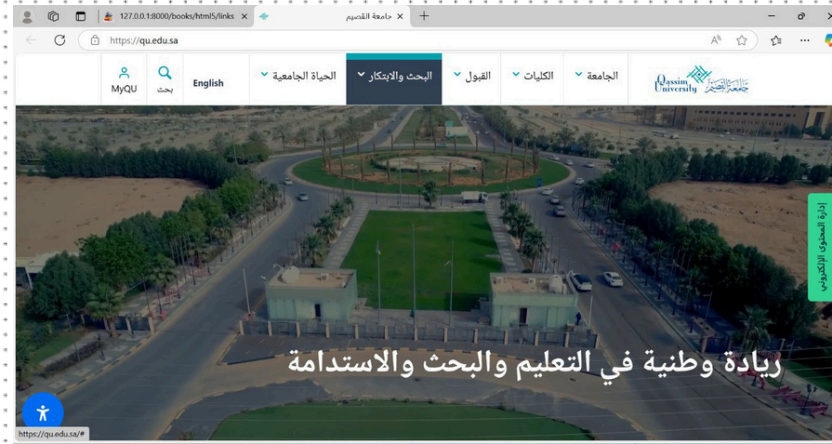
127.0.0.1:8000/books/html5/links
جامعة القصيم
https://qu.edu.sa

MyQU
بحث
English
الحياة الجامعية
البحث والابتكار
القبول
الكليات
الجامعة
Qassim University
جامعة القصيم

إدارة المحتوى الإلكتروني

ريادة وطنية في التعليم والبحث والاستدامة

https://qu.edu.sa/#